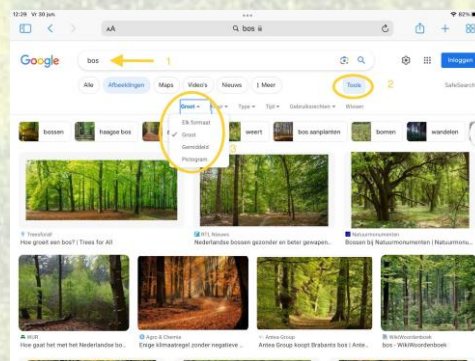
12:25 Vr 30 jun. 82%

AA bos

Google bos 1 Inloggen

Alle Afbeeldingen Maps Video's Nieuws Meer Tools 2 SafeSearch

Groot Kleur Type Tijd Gebruiksrechten Wissen

Elk formaat
Groot
Gemiddeld
Pictogram
3

bossen haagse bos weert bos aanplanten bomen wandelen

Treesforall
Hoe groeit een bos? | Trees for All

RTL Nieuws
Nederlandse bossen gezonder en beter gewapen...

Natuurmonumenten
Bossen bij Natuurmonumenten | Natuurmonumenten

WUR
Hoe gaat het met het Nederlandse bo...

Agro & Chemie
Enige klimaatregel zonder negatieve ...

Antea Group
Antea Group koopt Brabants bos | Ante...

WikiWoordenboek
bos - WikiWoordenboek